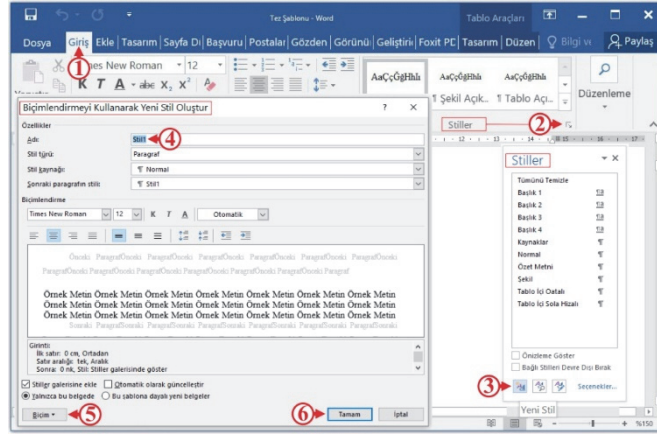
Tez Şablonu - Word
Tablo Araçları
Dosya Giriş Ekle Tasarım Sayfa Dü Başvuru Postalar Gözden Görünü Geliştirin Foxit PD Tasarım Düzen Bilgi ve Paylaş
①
imes New Roman 12
K T A abc $X_2$ $X^2$
AaÇçĞğHhİı AaÇçĞğHhİı AaÇçĞğHhİı
¶ Şekil Açık.. ¶ Tablo Açı...
Düzenleme
Stiller ②
Biçimlendirmeyi Kullanarak Yeni Stil Oluştur ? ×
Özellikler
Adı: Stil1 ④
Stil türü: Paragraf
Stil kaynağı: ¶ Normal
Sonraki paragraf stili: ¶ Stil1
Biçimlendirme
Times New Roman 12 K T A Otomatik
Önceki ParagrafÖnceki ParagrafÖnceki ParagrafÖnceki ParagrafÖnceki ParagrafÖnceki ParagrafÖnceki ParagrafÖnceki ParagrafÖnceki ParagrafÖnceki ParagrafÖnceki Paragraf
Örnek Metin Örnek Metin Örnek Metin Örnek Metin Örnek Metin Örnek Metin Örnek Metin Örnek Metin Örnek Metin Örnek Metin Örnek Metin Örnek Metin Örnek Metin Örnek Metin Örnek Metin Örnek Metin Örnek Metin Örnek Metin
Sonraki ParagrafSonraki ParagrafSonraki ParagrafSonraki ParagrafSonraki ParagrafSonraki Paragraf
Girinti:
İlk satır: 0 cm, Ortadan
Satır aralığı: tek, Aralık
Sonra: 0 nk, Stil: Stiller galerisinde göster
Stiller galerisine ekle Otomatik olarak güncelleştir
Yalnızca bu belgede Bu şablona dayalı yeni belgeler
Biçim ⑤ ⑥ Tamam İptal
Stiller
Tümünü Temizle
Başlık 1
Başlık 2
Başlık 3
Başlık 4
Kaynaklar ¶
Normal ¶
Özet Metni ¶
Şekil ¶
Tablo İçi Ortalı ¶
Tablo İçi Sola Hizalı ¶
Önizleme Göster
Bağlı Stilleri Devre Dışı Bırak
③ Seçenekler...
Yeni Stil
%150